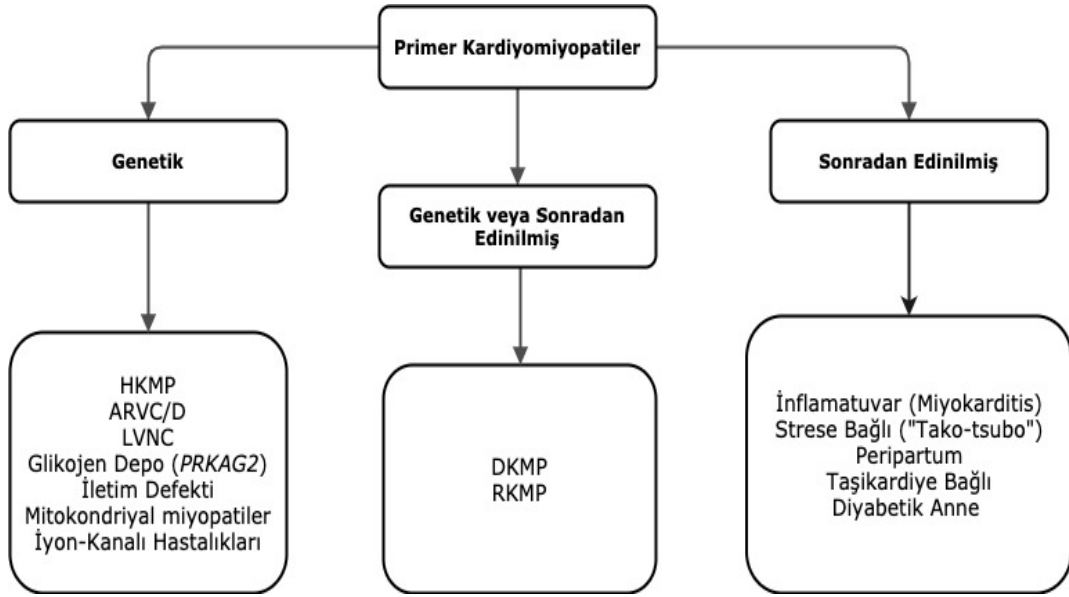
Primer Kardiyomiyopatiler

Genetik

Genetik veya Sonradan Edinilmiş

Sonradan Edinilmiş

HKMP
ARVC/D
LVNC
Glikojen Depo (PRKAG2)
İletim Defekti
Mitokondriyal miyopatiler
İyon-Kanalı Hastalıkları

DKMP
RKMP

İnflamatuvar (Miyokarditis)
Strese Bağlı ("Tako-tsubo")
Peripartum
Taşikardiye Bağlı
Diyabetik Anne